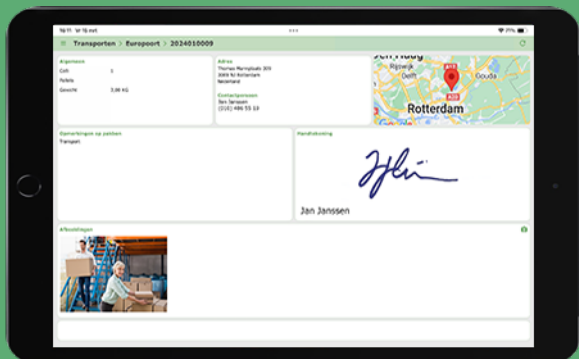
16:11 Vr 15 mrt
77%

Transporten > Europoort > 2024010009

Algemeen
Colli 1
Pallets
Gewicht 3,86 KG

Adres
Thomas Mannplaats 301
3069 NJ Rotterdam
Nederland

Contactpersoon
Jan Janssen
(010) 486 55 53

Delft
Gouda
Rotterdam
A13
A20

Opmerkingen op pakken
Transport

Handtekening
Jan Janssen

Afbeeldingen